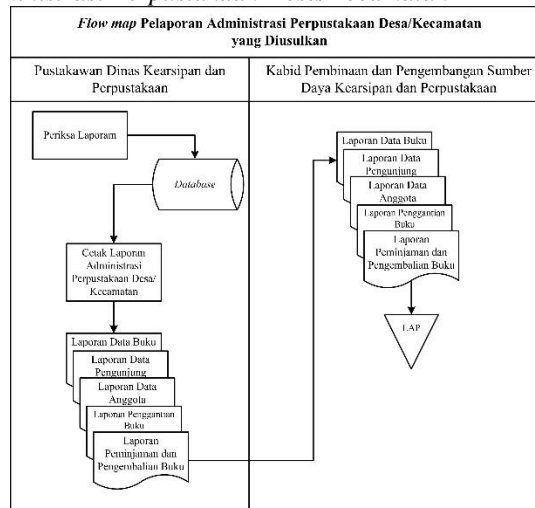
Flow map Pelaporan Administrasi Perpustakaan Desa/Kecamatan yang Diusulkan

Pustakawan Dinas Kearsipan dan Perpustakaan

Kabid Pembinaan dan Pengembangan Sumber Daya Kearsipan dan Perpustakaan

Periksa Laporam

Database

Cetak Laporan Administrasi Perpustakaan Desa/ Kecamatan

Laporan Data Buku

Laporan Data Pengunjung

Laporan Data Anggota

Laporan Penggantian Buku

Laporan Peminjaman dan Pengembalian Buku

Laporan Data Buku

Laporan Data Pengunjung

Laporan Data Anggota

Laporan Penggantian Buku

Laporan Peminjaman dan Pengembalian Buku

LAP